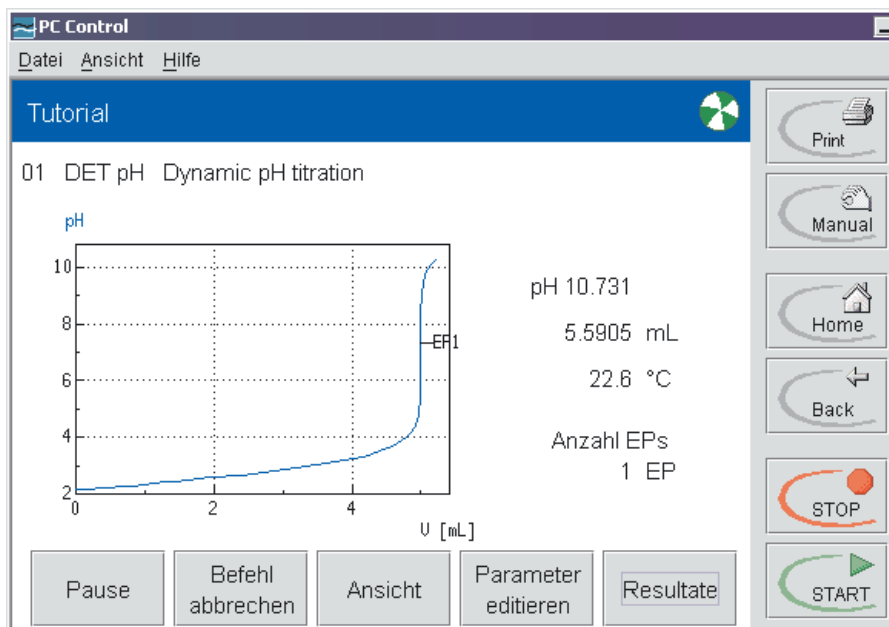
PC Control

Datei Ansicht Hilfe

Tutorial

01 DET pH Dynamic pH titration

pH

10
8
6
4
2
0
2
4
V [mL]

EP1

pH 10.731

5.5905 mL

22.6 °C

Anzahl EPs
1 EP

Print

Manual

Home

Back

STOP

START

Pause

Befehl abbrechen

Ansicht

Parameter editieren

Resultate